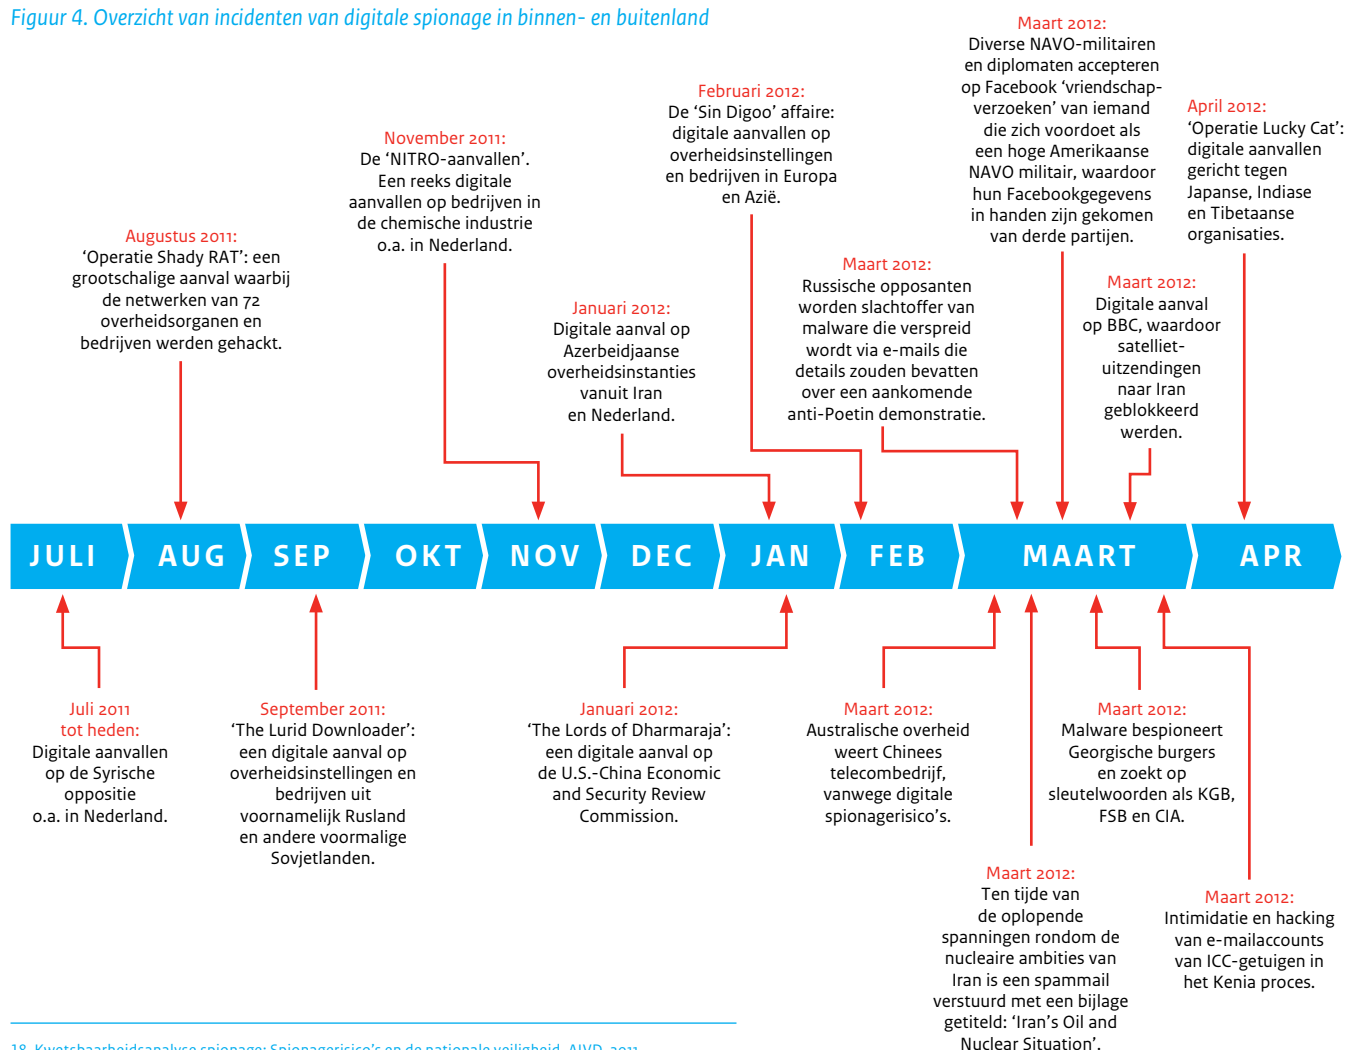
Figuur 4. Overzicht van incidenten van digitale spionage in binnen- en buitenland

Augustus 2011:
'Operatie Shady RAT': een grootschalige aanval waarbij de netwerken van 72 overheidsorganen en bedrijven werden gehackt.

November 2011:
De 'NITRO-aanvallen'. Een reeks digitale aanvallen op bedrijven in de chemische industrie o.a. in Nederland.

Januari 2012:
Digitale aanval op Azerbeidjaanse overheidsinstanties vanuit Iran en Nederland.

Februari 2012:
De 'Sin Digoo' affaire: digitale aanvallen op overheidsinstellingen en bedrijven in Europa en Azië.

Maart 2012:
Russische opposanten worden slachtoffer van malware die verspreid wordt via e-mails die details zouden bevatten over een aankomende anti-Poetin demonstratie.

Maart 2012:
Diverse NAVO-militairen en diplomaten accepteren op Facebook 'vriendschapverzoeken' van iemand die zich voordoet als een hoge Amerikaanse NAVO militair, waardoor hun Facebookgegevens in handen zijn gekomen van derde partijen.

Maart 2012:
Digitale aanval op BBC, waardoor satellietuitzendingen naar Iran geblokkeerd werden.

April 2012:
'Operatie Lucky Cat': digitale aanvallen gericht tegen Japanse, Indiase en Tibetaanse organisaties.

JULI AUG SEP OKT NOV DEC JAN FEB MAART APR

Juli 2011 tot heden:
Digitale aanvallen op de Syrische oppositie o.a. in Nederland.

September 2011:
'The Lurid Downloader': een digitale aanval op overheidsinstellingen en bedrijven uit voornamelijk Rusland en andere voormalige Sovjetlanden.

Januari 2012:
'The Lords of Dharmaraja': een digitale aanval op de U.S.-China Economic and Security Review Commission.

Maart 2012:
Australische overheid weert Chinees telecombedrijf, vanwege digitale spionagerisico's.

Maart 2012:
Malware bespioneert Georgische burgers en zoekt op sleutelwoorden als KGB, FSB en CIA.

Maart 2012:
Ten tijde van de oplopende spanningen rondom de nucleaire ambities van Iran is een spammail verstuurd met een bijlage getiteld: 'Iran's Oil and Nuclear Situation'.

Maart 2012:
Intimidatie en hacking van e-mailaccounts van ICC-getuigen in het Kenia proces.

18 Kwetsbaarheidsanalyse spionage: Spionagerisico's en de nationale veiligheid, AIVD, 2011